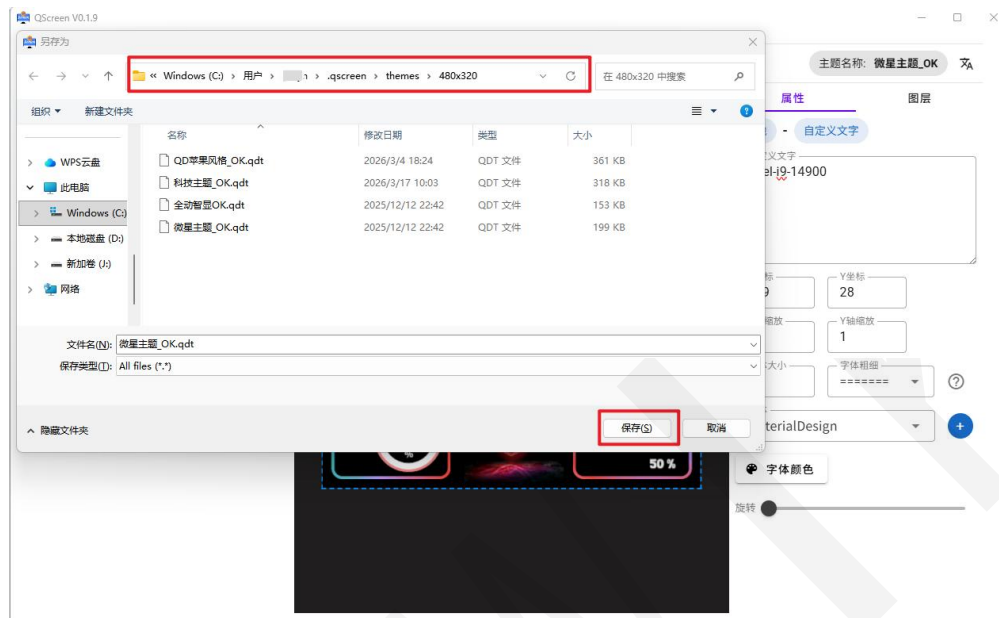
QScreen V0.1.9

另存为

« Windows (C:) › 用户 › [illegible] › .qscreen › themes › 480x320

在 480x320 中搜索

组织 ▾　新建文件夹

WPS云盘
此电脑
Windows (C:)
本地磁盘 (D:)
新加卷 (J:)
网络

| 名称 | 修改日期 | 类型 | 大小 |
|---|---|---|---|
| QD苹果风格_OK.qdt | 2026/3/4 18:24 | QDT 文件 | 361 KB |
| 科技主题_OK.qdt | 2026/3/17 10:03 | QDT 文件 | 318 KB |
| 全动智显OK.qdt | 2025/12/12 22:42 | QDT 文件 | 153 KB |
| 微星主题_OK.qdt | 2025/12/12 22:42 | QDT 文件 | 199 KB |

文件名(N): 微星主题_OK.qdt
保存类型(T): All files (*.*)

隐藏文件夹

保存(S)　取消

主题名称: 微星主题_OK

属性　图层

- 自定义文字

义文字
el-i9-14900

标
9
Y坐标
28
缩放
Y轴缩放
1
大小
字体粗细
=======
terialDesign

50 %

字体颜色

旋转